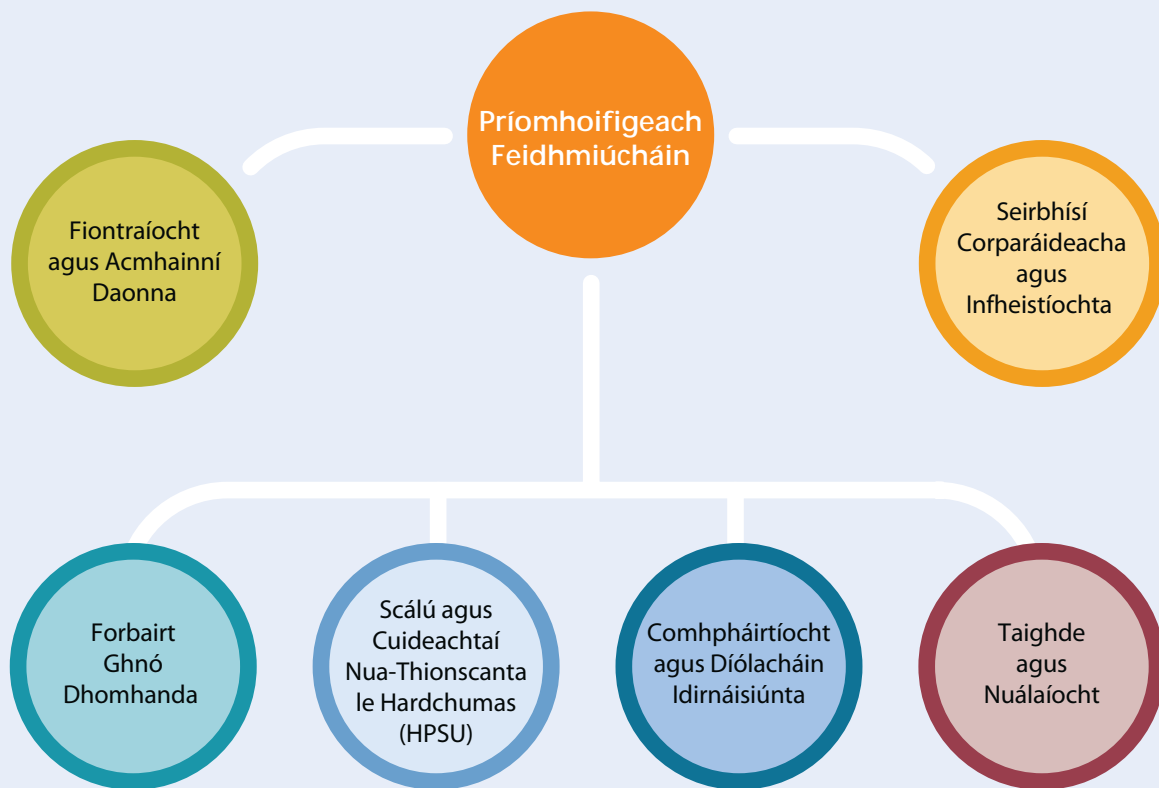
Príomhoifigeach Feidhmiúcháin

Fiontraíocht agus Acmhainní Daonna

Seirbhísí Corparáideacha agus Infheistíochta

Forbairt Ghnó Dhomhanda

Scálú agus Cuideachtaí Nua-Thionscanta le Hardchumas (HPSU)

Comhpháirtíocht agus Díolacháin Idirnáisiúnta

Taighde agus Nuálaíocht